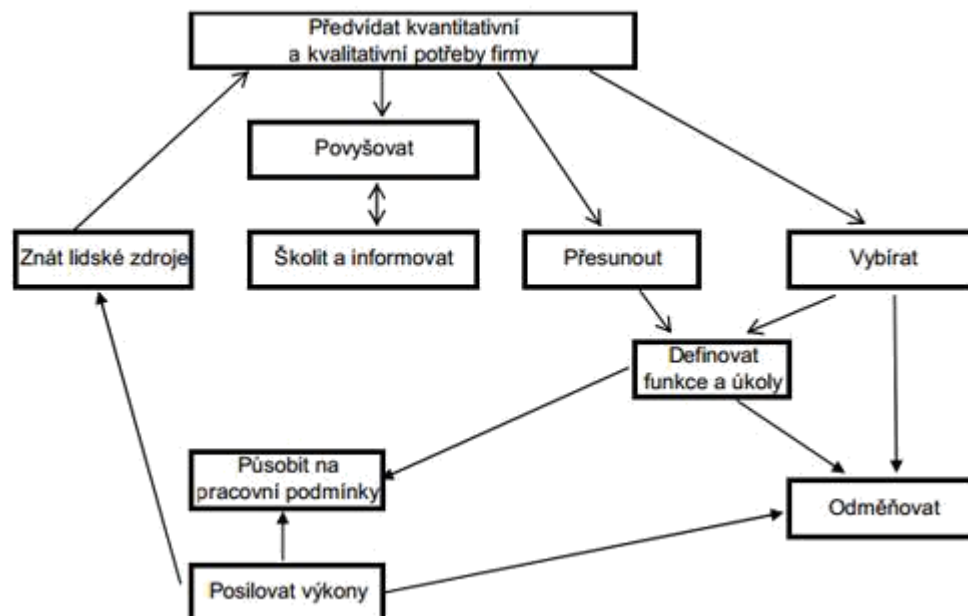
Předvídat kvantitativní a kvalitativní potřeby firmy

Povyšovat

Znát lidské zdroje

Školit a informovat

Přesunout

Vybírat

Definovat funkce a úkoly

Působit na pracovní podmínky

Odměňovat

Posilovat výkony